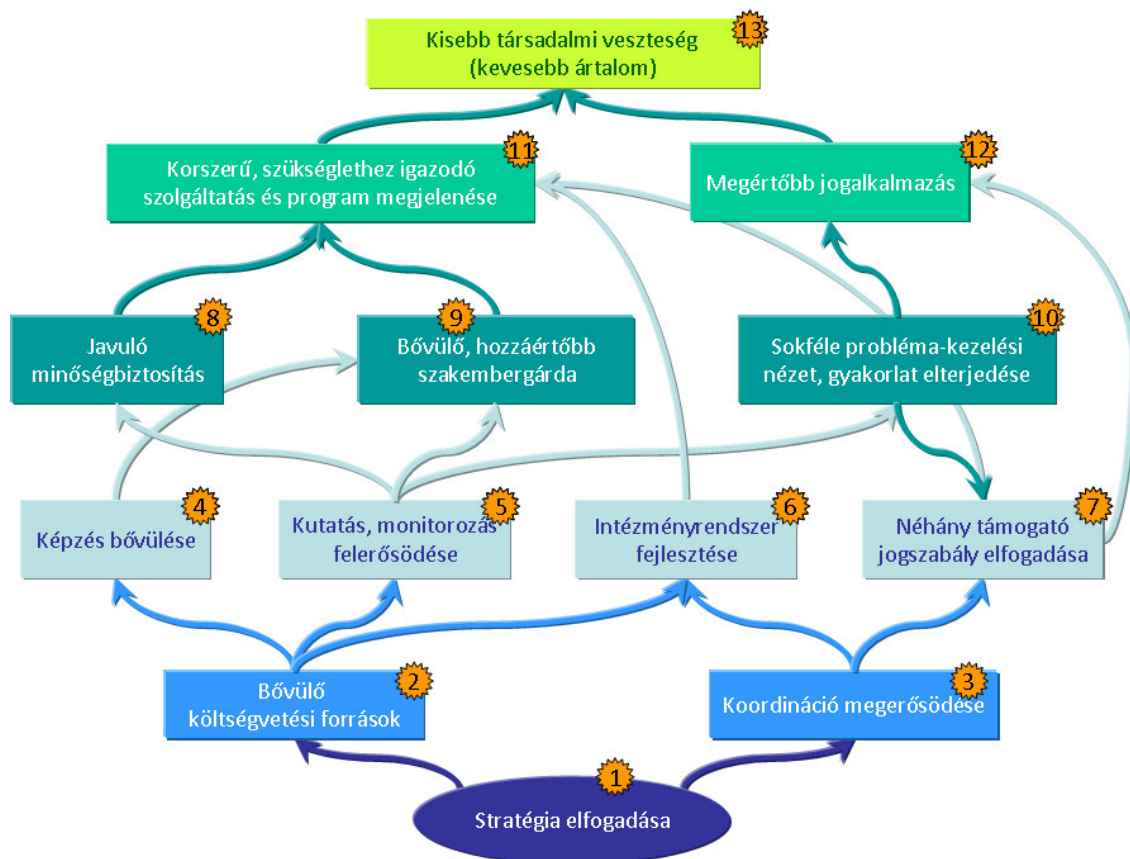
Kisebb társadalmi veszteség (kevesebb ártalom)

13

Korszerű, szükséglethez igazodó szolgáltatás és program megjelenése

11

Megértőbb jogalkalmazás

12

Javuló minőségbiztosítás

8

Bővülő, hozzáértőbb szakembergárda

9

Sokféle probléma-kezelési nézet, gyakorlat elterjedése

10

Képzés bővülése

4

Kutatás, monitorozás felerősödése

5

Intézményrendszer fejlesztése

6

Néhány támogató jogszabály elfogadása

7

Bővülő költségvetési források

2

Koordináció megerősödése

3

1

Stratégia elfogadása